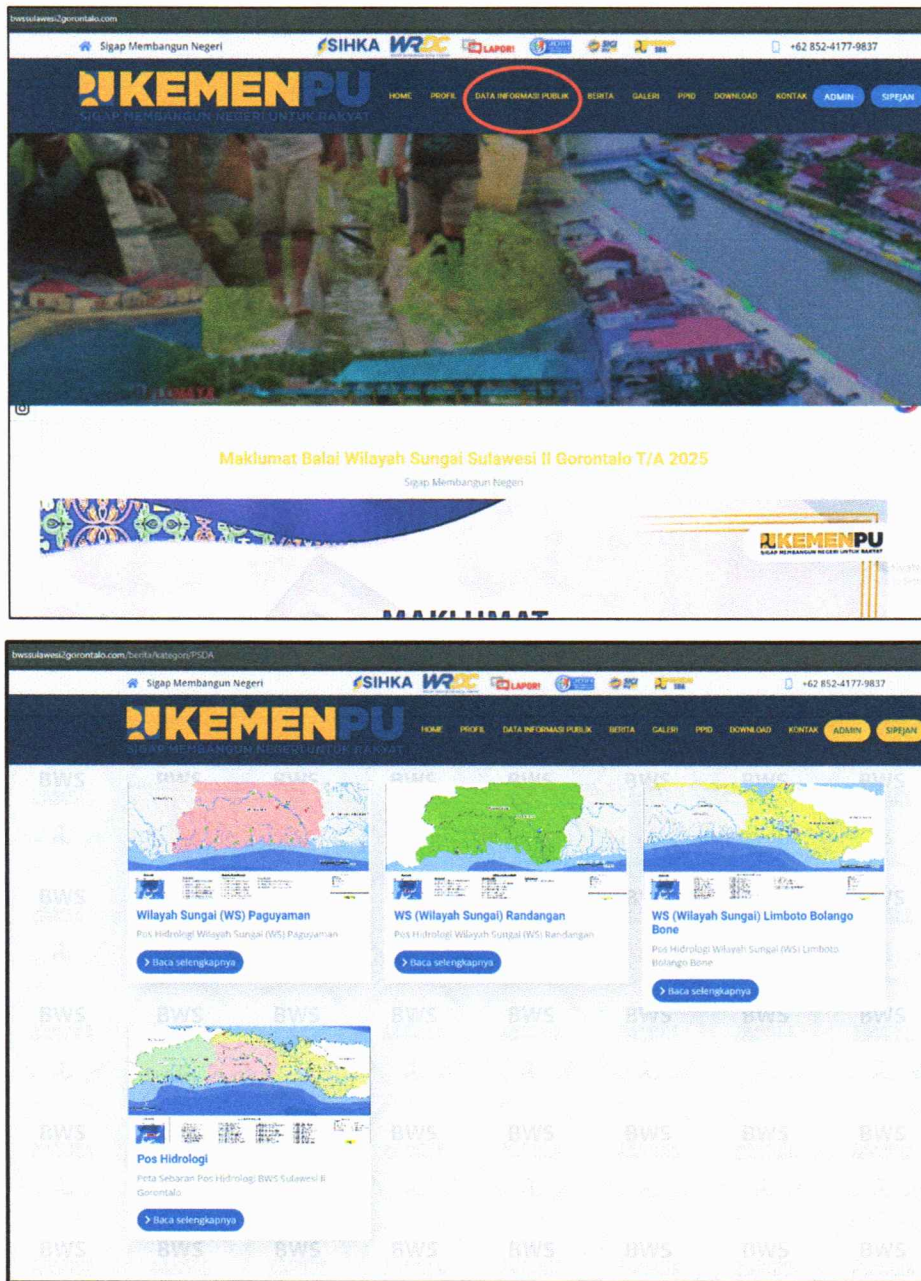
bwssulawesi2gorontalo.com

Sigap Membangun Negeri

SIHKA WR LAPOR!

+62 852-4177-9837

KEMENPU
SIGAP MEMBANGUN NEGERI UNTUK RAKYAT

HOME PROFIL DATA INFORMASI PUBLIK BERITA GALERI PPID DOWNLOAD KONTAK ADMIN SIPEJAN

Maklumat Balai Wilayah Sungai Sulawesi II Gorontalo T/A 2025

Sigap Membangun Negeri

KEMENPU
SIGAP MEMBANGUN NEGERI UNTUK RAKYAT

MAKLUMAT

bwssulawesi2gorontalo.com/berita/kategori/PSDA

Sigap Membangun Negeri

SIHKA WR LAPOR!

+62 852-4177-9837

KEMENPU
SIGAP MEMBANGUN NEGERI UNTUK RAKYAT

HOME PROFIL DATA INFORMASI PUBLIK BERITA GALERI PPID DOWNLOAD KONTAK ADMIN SIPEJAN

Wilayah Sungai (WS) Paguyaman
Pos Hidrologi Wilayah Sungai (WS) Paguyaman
Baca selengkapnya

WS (Wilayah Sungai) Randangan
Pos Hidrologi Wilayah Sungai (WS) Randangan
Baca selengkapnya

WS (Wilayah Sungai) Limboto Bolango Bone
Pos Hidrologi Wilayah Sungai (WS) Limboto Bolango Bone
Baca selengkapnya

Pos Hidrologi
Peta Sebaran Pos Hidrologi BWS Sulawesi II Gorontalo
Baca selengkapnya

BWS BWS BWS BWS BWS BWS BWS BWS